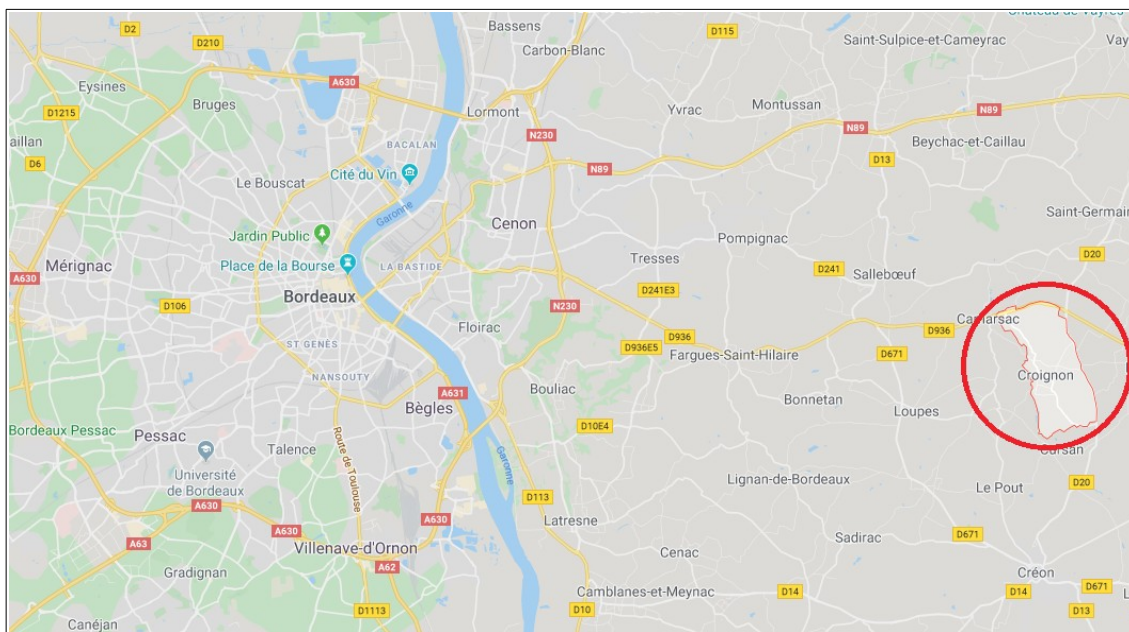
Château de Vayres
D2
D210
Bassens
Carbon-Blanc
D115
Saint-Sulpice-et-Cameyrac
Vay
Eysines
A630
Bruges
Lormont
D1215
Yvrac
Montussan
N89
aillan
BACALAN
N230
N89
Beychac-et-Caillau
D6
Cité du Vin
D13
Le Bouscat
N89
Garonne
Saint-Germai
Cenon
Jardin Public
Pompignac
Tresses
D20
Mérignac
Place de la Bourse
LA BASTIDE
D241
Salleboeuf
A630
Bordeaux
D241E3
D106
N230
Floirac
D936
D936
Camarsac
ST GENÈS
D936E5
Fargues-Saint-Hilaire
D671
NANSOUTY
Croignon
A631
Bouliac
Bonnetan
Loupes
Bègles
Bordeaux Pessac
Pessac
D10E4
Cursan
Route de Toulouse
Talence
Garonne
Université de Bordeaux
Lignan-de-Bordeaux
Le Pout
D20
A630
D113
A630
A630
Latresne
A63
Sadirac
D671
Villenave-d'Ornon
A62
Cenac
Gradignan
Créon
D671
D1113
Camblanes-et-Meynac
D10
D14
D14
D13
Canéjan